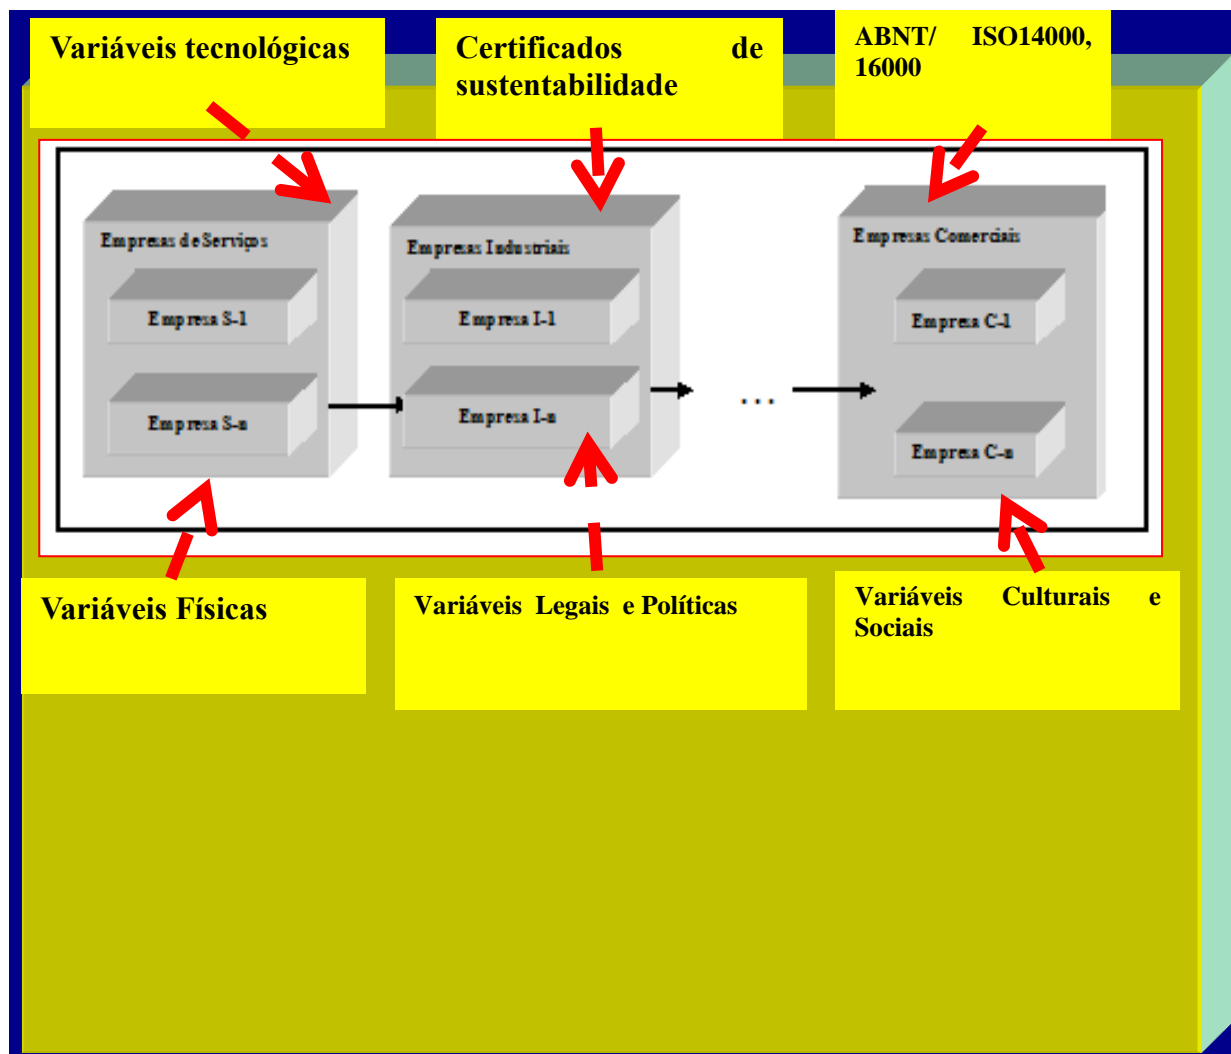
Variáveis tecnológicas

Certificados de sustentabilidade

ABNT/ ISO14000, 16000

Empresas de Serviços

Empresa S-1

Empresa S-n

Empresas Industriais

Empresa I-1

Empresa I-n

...

Empresas Comerciais

Empresa C-1

Empresa C-n

Variáveis Físicas

Variáveis Legais e Políticas

Variáveis Culturais e Sociais